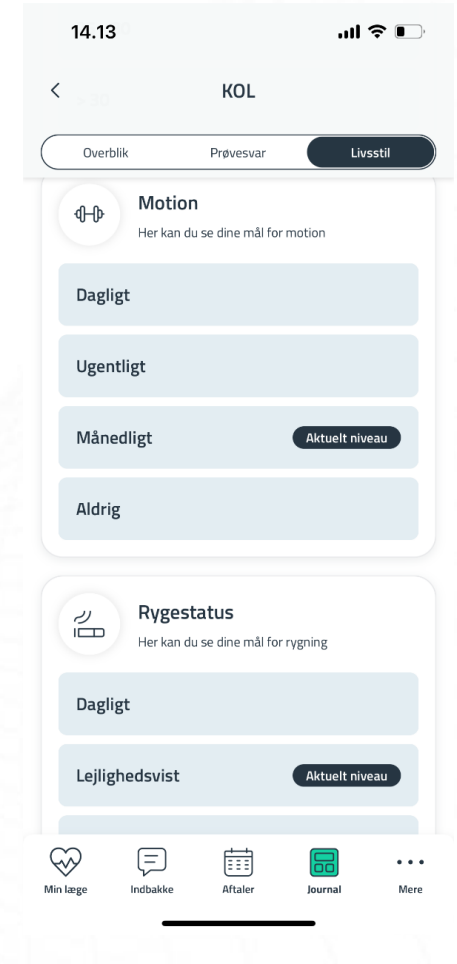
14.13

<

KOL

Overblik

Prøvesvar

Livsstil

Motion

Her kan du se dine mål for motion

Dagligt

Ugentligt

Månedligt

Aktuelt niveau

Aldrig

Rygestatus

Her kan du se dine mål for rygning

Dagligt

Lejlighedsvist

Aktuelt niveau

Min læge

Indbakke

Aftaler

Journal

Mere